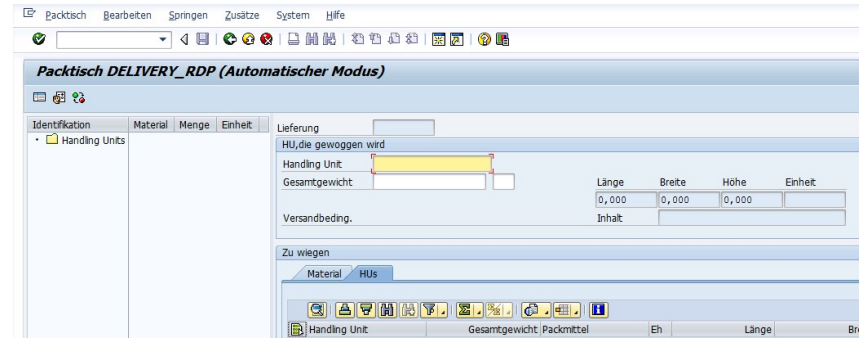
Packtisch Bearbeiten Springen Zusätze System Hilfe

Packtisch DELIVERY_RDP (Automatischer Modus)

| Identifikation | Material | Menge | Einheit |
|---|---|---|---|
| Handling Units | | | |

Lieferung

HU,die gewoggen wird

Handling Unit

Gesamtgewicht

| Länge | Breite | Höhe | Einheit |
|---|---|---|---|
| 0,000 | 0,000 | 0,000 | |

Versandbeding.

Inhalt

Zu wiegen

Material HUs

| Handling Unit | Gesamtgewicht | Packmittel | Eh | Länge | Br |
|---|---|---|---|---|---|